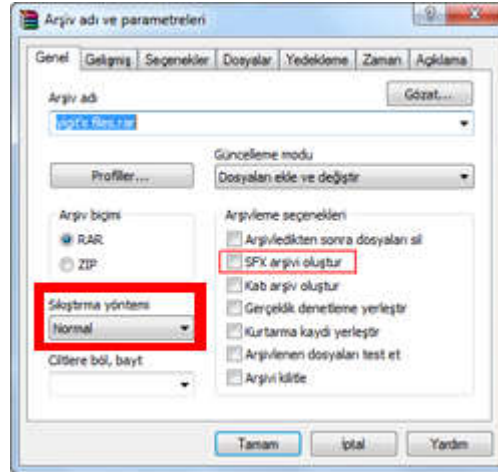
Arşiv adı ve parametreleri

Genel | Gelişmiş | Seçenekler | Dosyalar | Yedekleme | Zaman | Açıklama

Arşiv adı

Gözat...

yigit's files.rar

Güncelleme modu

Profiller...

Dosyaları ekle ve değiştir

Arşiv biçimi

RAR

ZIP

Sıkıştırma yöntemi

Normal

Cildere böl, bayt

Arşivleme seçenekleri

Arşivledikten sonra dosyaları sil

SFX arşivi oluştur

Katı arşiv oluştur

Gerçeklik denetleme yerleştir

Kurtarma kaydı yerleştir

Arşivlenen dosyaları test et

Arşivi kilitle

Tamam

İptal

Yardım